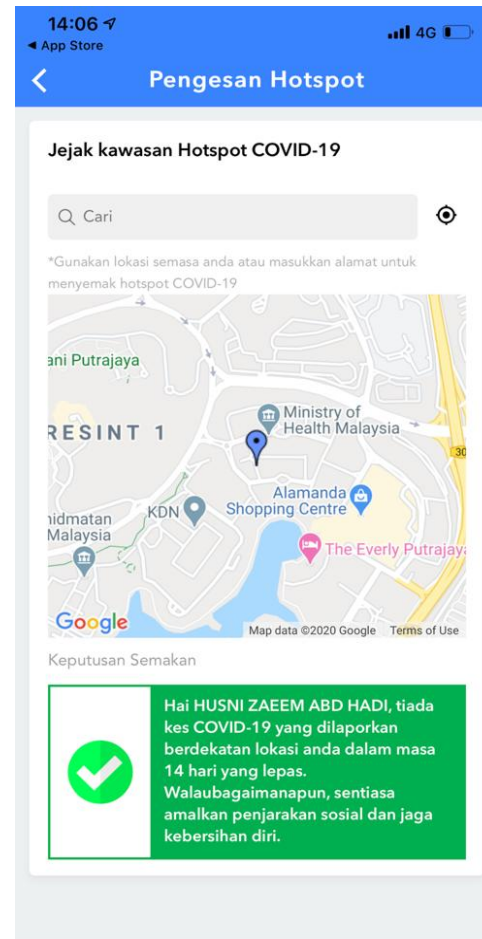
14:06
◀ App Store
4G

Pengesan Hotspot

Jejak kawasan Hotspot COVID-19

Cari

*Gunakan lokasi semasa anda atau masukkan alamat untuk menyemak hotspot COVID-19

ani Putrajaya
RESINT 1
Ministry of Health Malaysia
30
Alamanda Shopping Centre
KDN
nidmatan Malaysia
The Everly Putrajaya
Google
Map data ©2020 Google
Terms of Use

Keputusan Semakan

Hai HUSNI ZAEEM ABD HADI, tiada kes COVID-19 yang dilaporkan berdekatan lokasi anda dalam masa 14 hari yang lepas. Walaubagaimanapun, sentiasa amalkan penjarakan sosial dan jaga kebersihan diri.